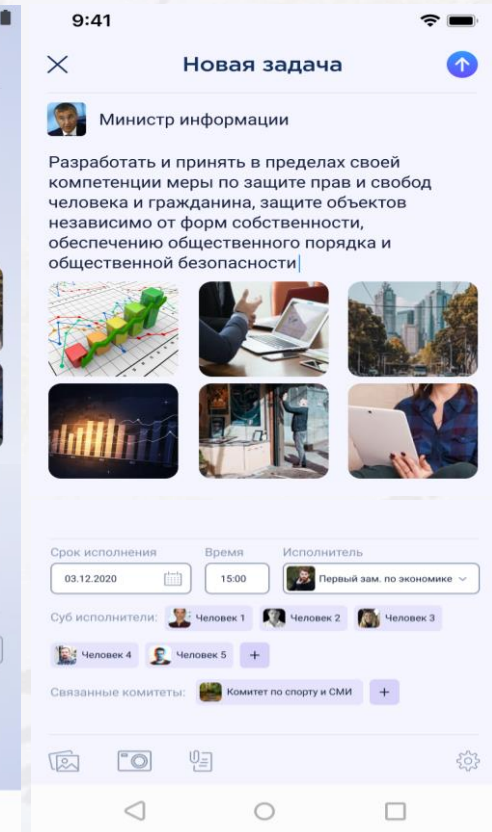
9:41

Новая задача

Министр информации

Разработать и принять в пределах своей компетенции меры по защите прав и свобод человека и гражданина, защите объектов независимо от форм собственности, обеспечению общественного порядка и общественной безопасности

Срок исполнения
03.12.2020

Время
15:00

Исполнитель
Первый зам. по экономике

Суб исполнители: Человек 1 Человек 2 Человек 3 Человек 4 Человек 5 +

Связанные комитеты: Комитет по спорту и СМИ +